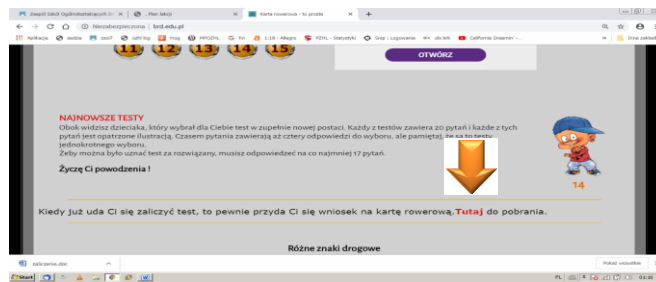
Zespół Szkół Ogólnokształcących | Plan lekcji | Karta rowerowa - to proste | +

Niezabezpieczona | brd.edu.pl

Aplikacje | wsbie | zso7 | zafri log | mog | MPGDVL | fvn | 1:18 - Allegro | PZHL - Statystyki | Grep - Logowanie | obi linki | California Dreamin' | Inne zakładki

11 12 13 14 15

OTWÓRZ

NAJNOWSZE TESTY

Obok widzisz dzieciaka, który wybrał dla Ciebie test w zupełnie nowej postaci. Każdy z testów zawiera 20 pytań i każde z tych pytań jest opatrzone ilustracją. Czasem pytania zawierają aż cztery odpowiedzi do wyboru, ale pamiętaj, że są to testy jednokrotnego wyboru.

Żeby można było uznać test za rozwiązany, musisz odpowiedzieć na co najmniej 17 pytań.

Życzę Ci powodzenia !

14

Kiedy już uda Ci się zaliczyć test, to pewnie przyda Ci się wniosek na kartę rowerową.Tutaj do pobrania.

Różne znaki drogowe

zaliczenie.doc

Pokaż wszystkie

Start

PL